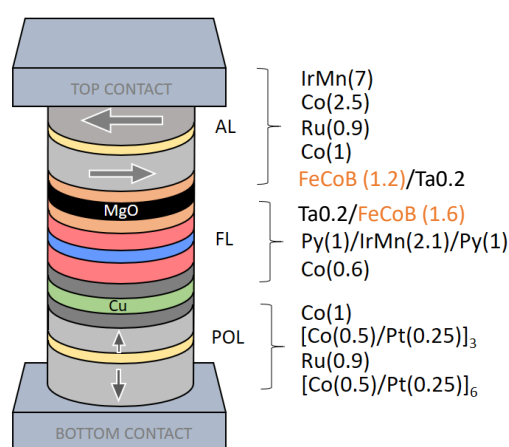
TOP CONTACT

MgO

Cu

BOTTOM CONTACT

AL

IrMn(7)
Co(2.5)
Ru(0.9)
Co(1)
FeCoB (1.2)/Ta0.2

FL

Ta0.2/FeCoB (1.6)
Py(1)/IrMn(2.1)/Py(1)
Co(0.6)

POL

Co(1)
[Co(0.5)/Pt(0.25)]$_3$
Ru(0.9)
[Co(0.5)/Pt(0.25)]$_6$